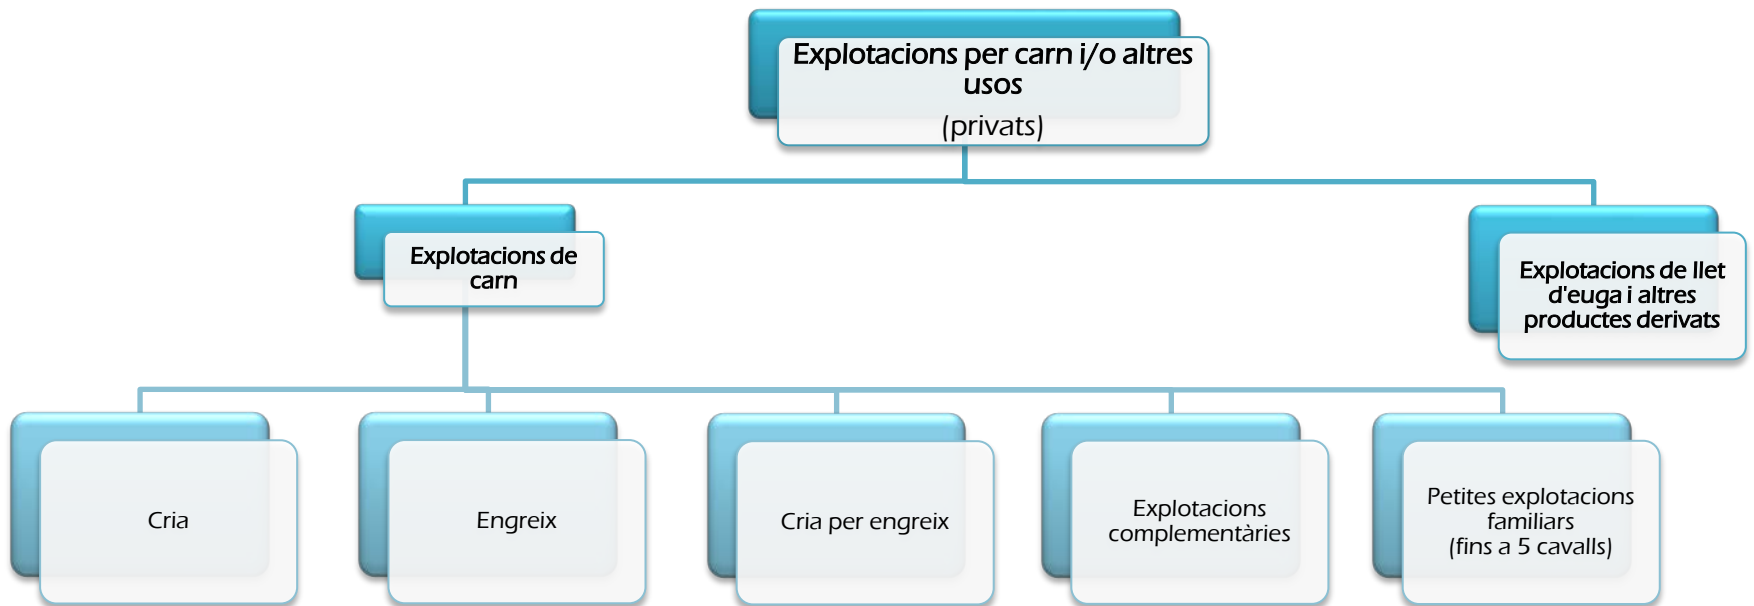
Explotacions per carn i/o altres usos
(privats)

Explotacions de carn

Explotacions de llet d'euga i altres productes derivats

Cria

Engreix

Cria per engreix

Explotacions complementàries

Petites explotacions familiars
(fins a 5 cavalls)